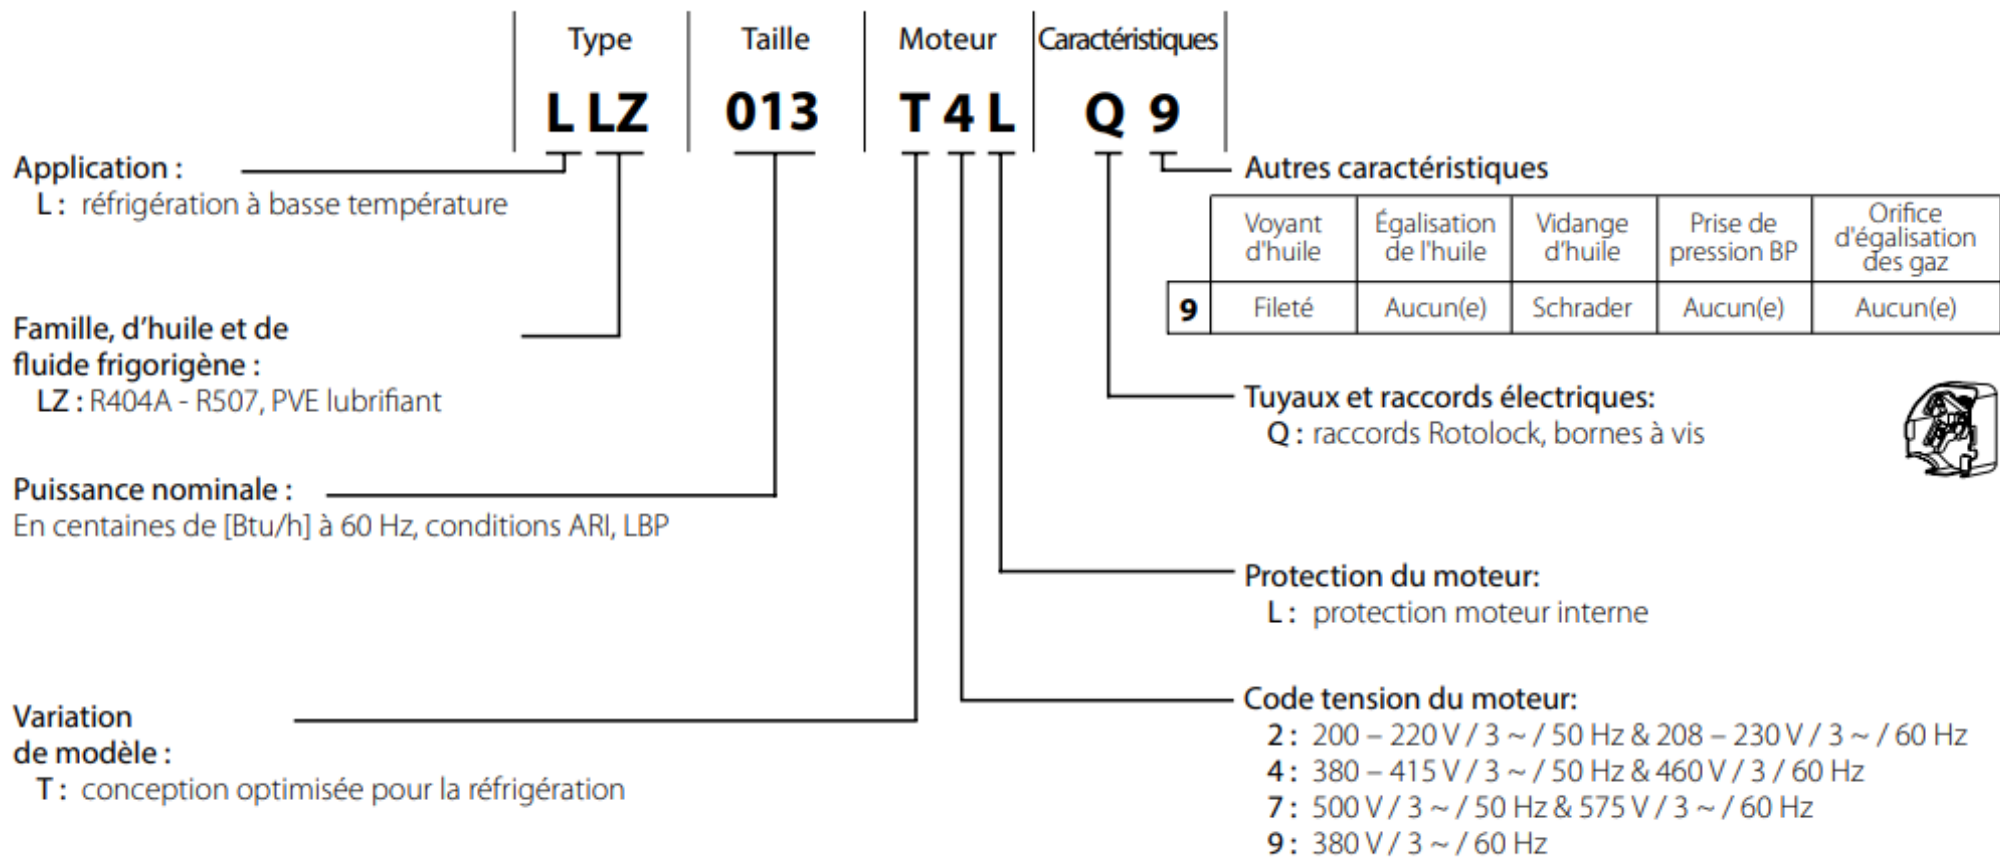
Type | Taille | Moteur | Caractéristiques

L LZ 013 T 4 L Q 9

Application :
L : réfrigération à basse température

Famille, d'huile et de fluide frigorigène :
LZ : R404A - R507, PVE lubrifiant

Puissance nominale :
En centaines de [Btu/h] à 60 Hz, conditions ARI, LBP

Variation de modèle :
T : conception optimisée pour la réfrigération

Autres caractéristiques

| | Voyant d'huile | Égalisation de l'huile | Vidange d'huile | Prise de pression BP | Orifice d'égalisation des gaz |
|---|---|---|---|---|---|
| 9 | Fileté | Aucun(e) | Schrader | Aucun(e) | Aucun(e) |

Tuyaux et raccords électriques:
Q : raccords Rotolock, bornes à vis

Protection du moteur:
L : protection moteur interne

Code tension du moteur:
2 : 200 – 220 V / 3 ~ / 50 Hz & 208 – 230 V / 3 ~ / 60 Hz
4 : 380 – 415 V / 3 ~ / 50 Hz & 460 V / 3 / 60 Hz
7 : 500 V / 3 ~ / 50 Hz & 575 V / 3 ~ / 60 Hz
9 : 380 V / 3 ~ / 60 Hz